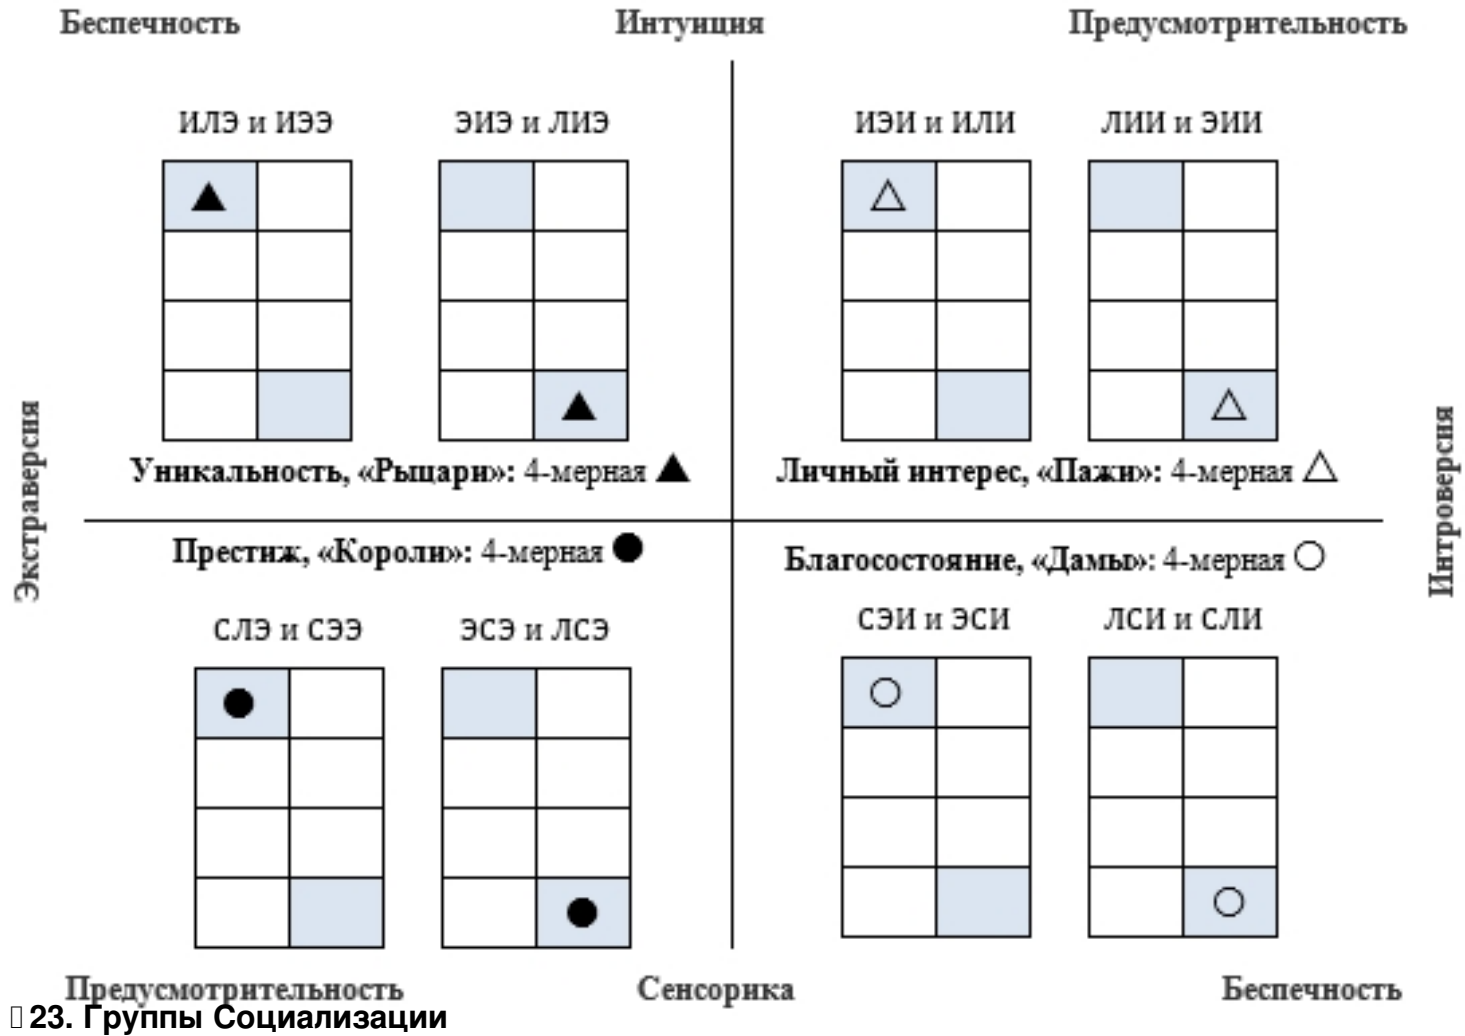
Беспечность

Интуниция

Предусмотрительность

ИЛЭ и ИЭЭ

ЭИЭ и ЛИЭ

ИЭИ и ИЛИ

ЛИИ и ЭИИ

▲

▲

△

△

Уникальность, «Рыцари»: 4-мерная ▲

Личный интерес, «Пажи»: 4-мерная △

Экстраверсия

Интроверсия

Престиж, «Короли»: 4-мерная ●

Благосостояние, «Дамы»: 4-мерная ○

СЛЭ и СЭЭ

ЭСЭ и ЛСЭ

СЭИ и ЭСИ

ЛСИ и СЛИ

●

●

○

○

Предусмотрительность

Сенсорика

Беспечность

23. Группы Социализации